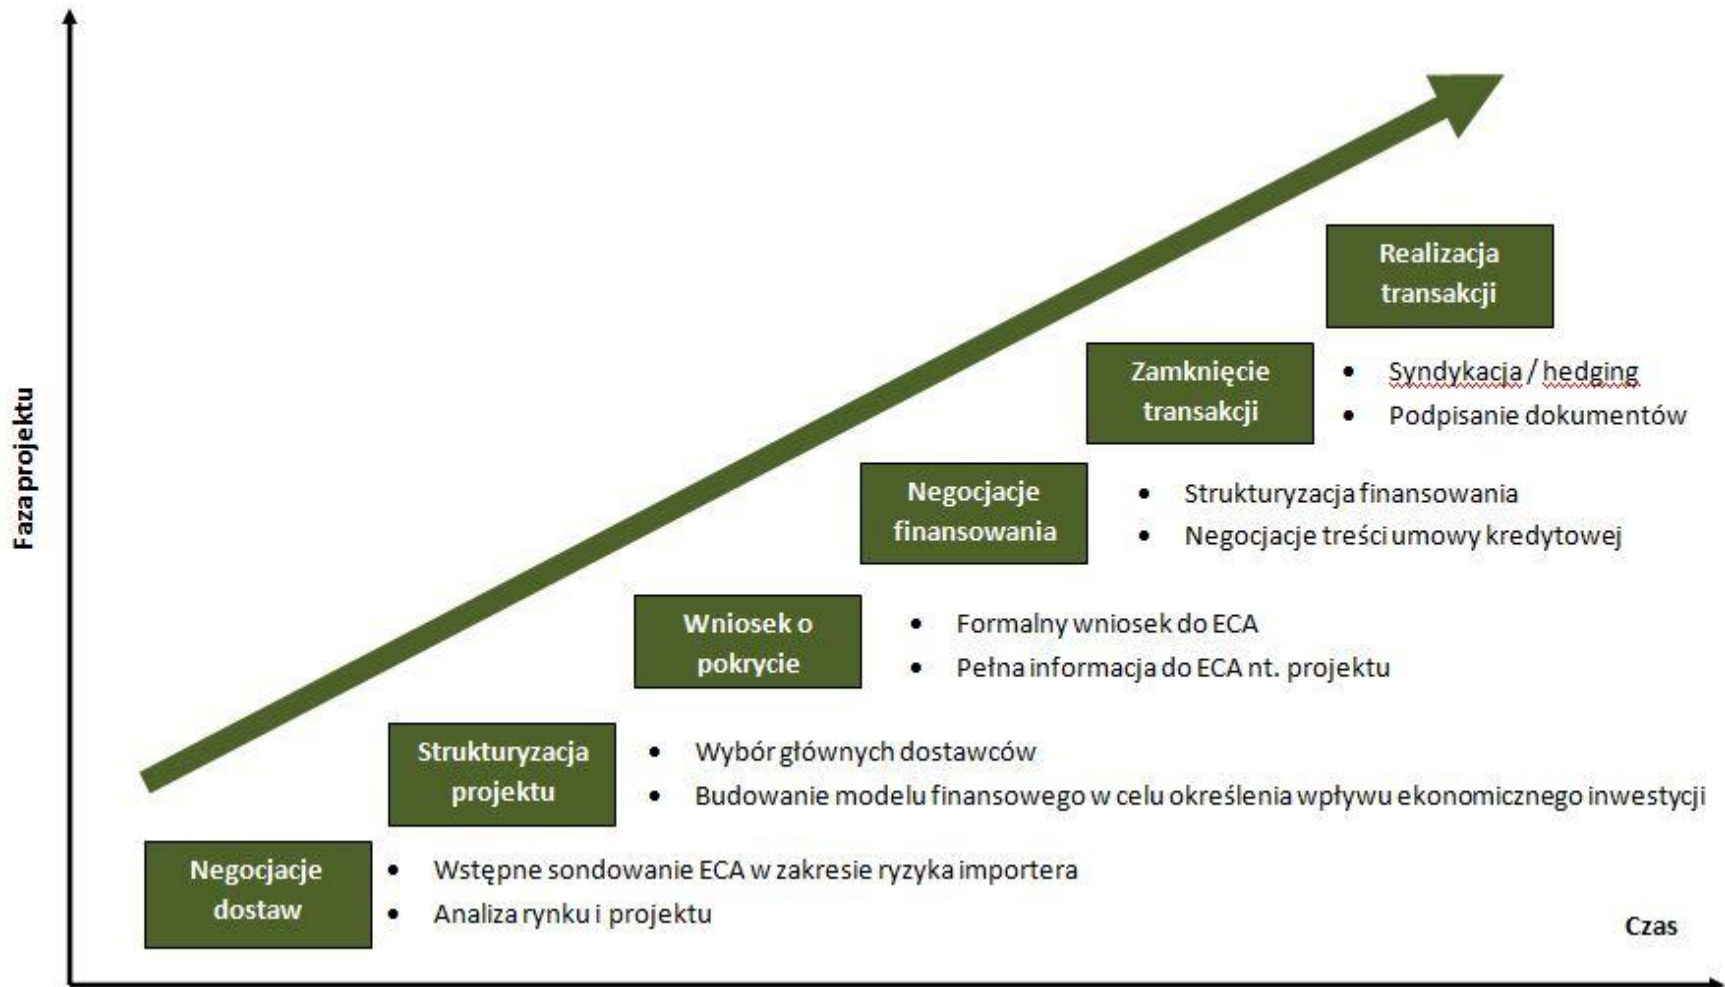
Faza projektu

Realizacja transakcji

Zamknięcie transakcji

- Syndykacja / hedging
- Podpisanie dokumentów

Negocjacje finansowania

- Strukturyzacja finansowania
- Negocjacje treści umowy kredytowej

Wniosek o pokrycie

- Formalny wniosek do ECA
- Pełna informacja do ECA nt. projektu

Strukturyzacja projektu

- Wybór głównych dostawców
- Budowanie modelu finansowego w celu określenia wpływu ekonomicznego inwestycji

Negocjacje dostaw

- Wstępne sondowanie ECA w zakresie ryzyka importera
- Analiza rynku i projektu

Czas